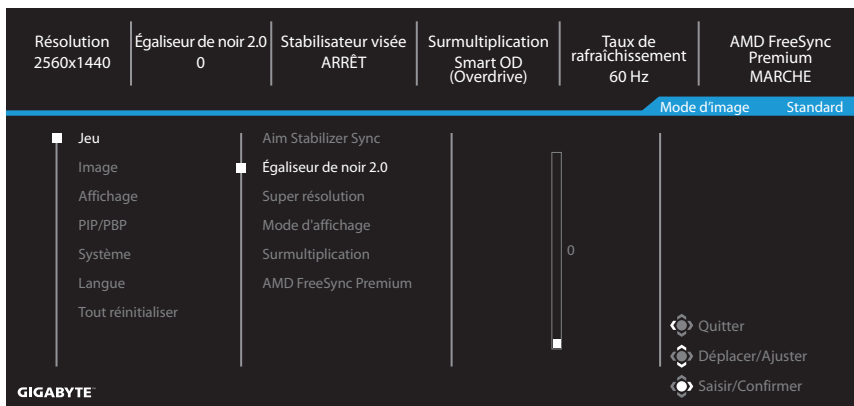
Résolution 2560x1440

Égaliseur de noir 2.0 0

Stabilisateur visée ARRÊT

Surmultiplication Smart OD (Overdrive)

Taux de rafraîchissement 60 Hz

AMD FreeSync Premium MARCHE

Mode d'image Standard

Jeu
Image
Affichage
PIP/PBP
Système
Langue
Tout réinitialiser

Aim Stabilizer Sync
Égaliseur de noir 2.0
Super résolution
Mode d'affichage
Surmultiplication
AMD FreeSync Premium

0

Quitter
Déplacer/Ajuster
Saisir/Confirmer

GIGABYTE